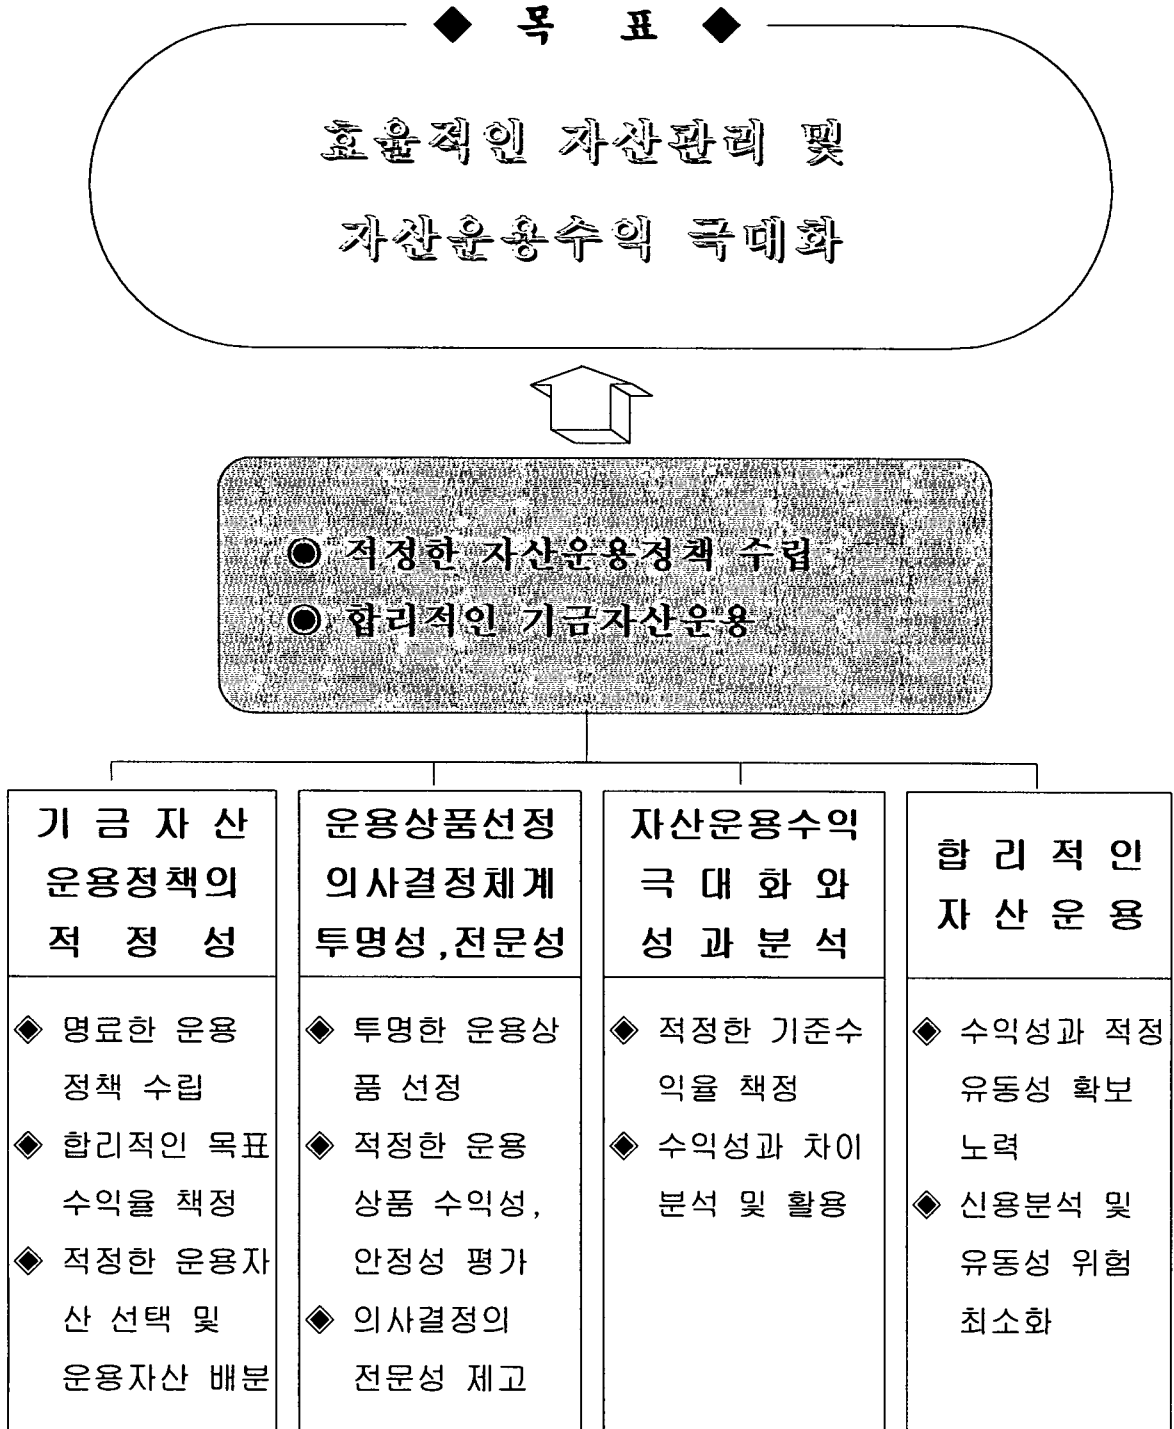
◆ 목 표 ◆

효율적인 자산관리 및

자산운용수익 극대화

◉ 적정한 자산운용정책 수립

◉ 합리적인 기금자산운용

| 기 금 자 산 운용정책의 적 정 성 | 운용상품선정 의사결정체계 투명성,전문성 | 자산운용수익 극 대 화 와 성 과 분 석 | 합 리 적 인 자 산 운 용 |
|---|---|---|---|
| ◈ 명료한 운용 정책 수립 ◈ 합리적인 목표 수익율 책정 ◈ 적정한 운용자산 선택 및 운용자산 배분 | ◈ 투명한 운용상품 선정 ◈ 적정한 운용 상품 수익성, 안정성 평가 ◈ 의사결정의 전문성 제고 | ◈ 적정한 기준수익율 책정 ◈ 수익성과 차이 분석 및 활용 | ◈ 수익성과 적정 유동성 확보 노력 ◈ 신용분석 및 유동성 위험 최소화 |